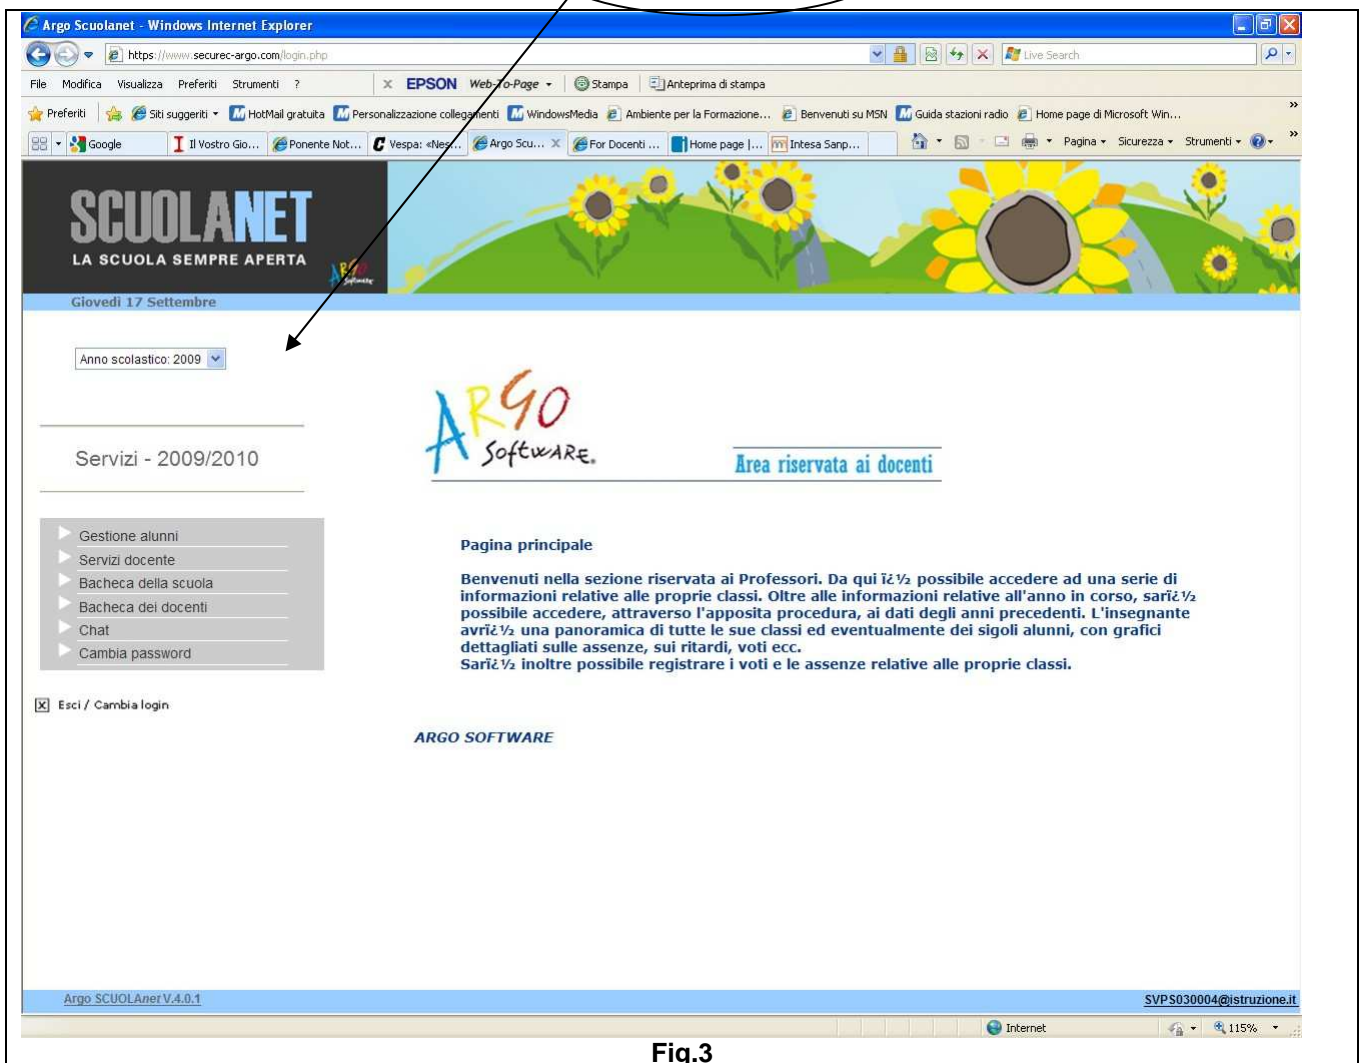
Argo Scuolanet - Windows Internet Explorer

https://www.securec-argo.com/login.php

Live Search

File Modifica Visualizza Preferiti Strumenti ?

EPSON Web-To-Page Stampa Anteprima di stampa

Preferiti Siti suggeriti HotMail gratuita Personalizzazione collegamenti WindowsMedia Ambiente per la Formazione... Benvenuti su MSN Guida stazioni radio Home page di Microsoft Win...

Google Il Vostro Gio... Ponente Not... Vespa: «Nes... Argo Scu... For Docenti ... Home page |... Intesa Sanp...

Pagina Sicurezza Strumenti

SCUOLANET

LA SCUOLA SEMPRE APERTA

Giovedì 17 Settembre

Anno scolastico: 2009

Servizi - 2009/2010

Gestione alunni
Servizi docente
Bacheca della scuola
Bacheca dei docenti
Chat
Cambia password

Esci / Cambia login

ARGO Software

Area riservata ai docenti

Pagina principale

Benvenuti nella sezione riservata ai Professori. Da qui ï¿½ possibile accedere ad una serie di informazioni relative alle proprie classi. Oltre alle informazioni relative all'anno in corso, sarï¿½ possibile accedere, attraverso l'apposita procedura, ai dati degli anni precedenti. L'insegnante avrï¿½ una panoramica di tutte le sue classi ed eventualmente dei sigoli alunni, con grafici dettagliati sulle assenze, sui ritardi, voti ecc.
Sarï¿½ inoltre possibile registrare i voti e le assenze relative alle proprie classi.

ARGO SOFTWARE

Argo SCUOLAnet V.4.0.1

SVPS030004@istruzione.it

Internet 115%

Fig.3